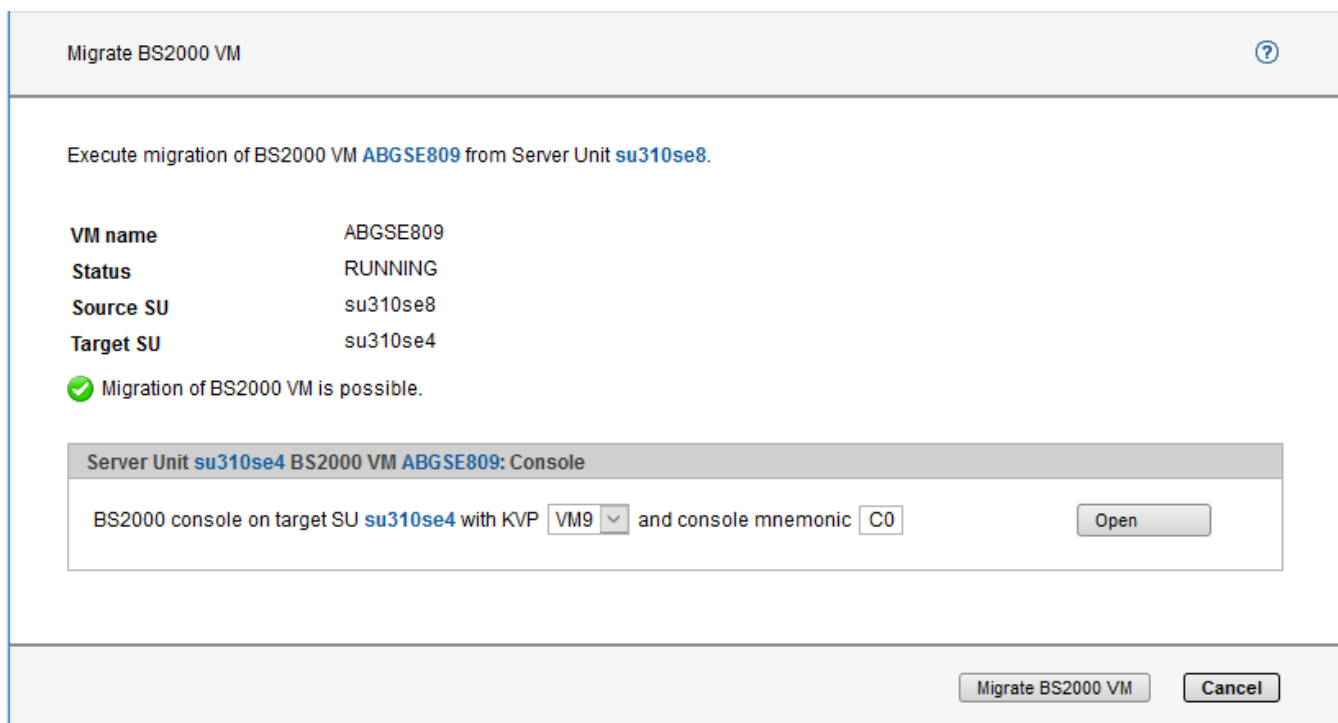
Migrate BS2000 VM

?

Execute migration of BS2000 VM ABGSE809 from Server Unit su310se8.

| | |
|---|---|
| VM name | ABGSE809 |
| Status | RUNNING |
| Source SU | su310se8 |
| Target SU | su310se4 |

Migration of BS2000 VM is possible.

Server Unit su310se4 BS2000 VM ABGSE809: Console

BS2000 console on target SU su310se4 with KVP VM9 and console mnemonic C0 Open

Migrate BS2000 VM Cancel